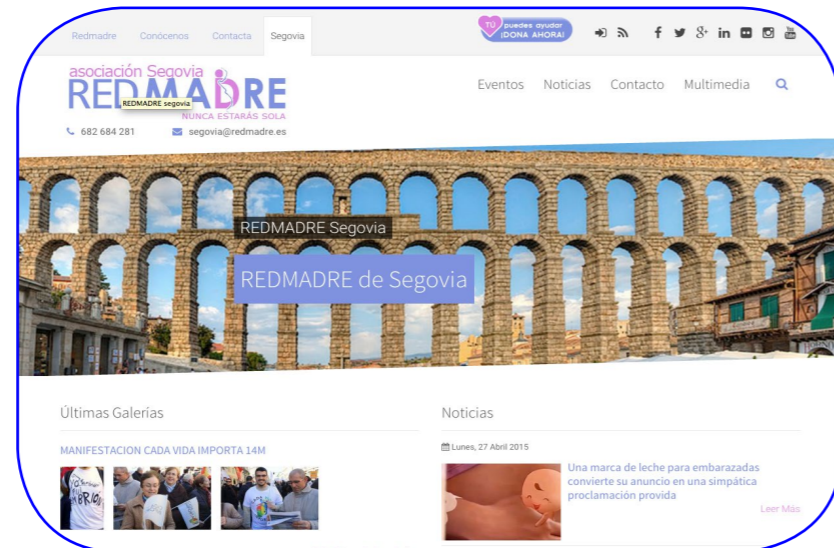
Redmadre Conócenos Contacta Segovia

TÚ puedes ayudar ¡DONA AHORA!

asociación Segovia
REDMADRE
REDMADRE segovia
NUNCA ESTARÁS SOLA

682 684 281 segovia@redmadre.es

Eventos Noticias Contacto Multimedia

REDMADRE Segovia

REDMADRE de Segovia

Últimas Galerías

MANIFESTACION CADA VIDA IMPORTA 14M

Noticias

Lunes, 27 Abril 2015

Una marca de leche para embarazadas convierte su anuncio en una simpática proclamación provida

Leer Más